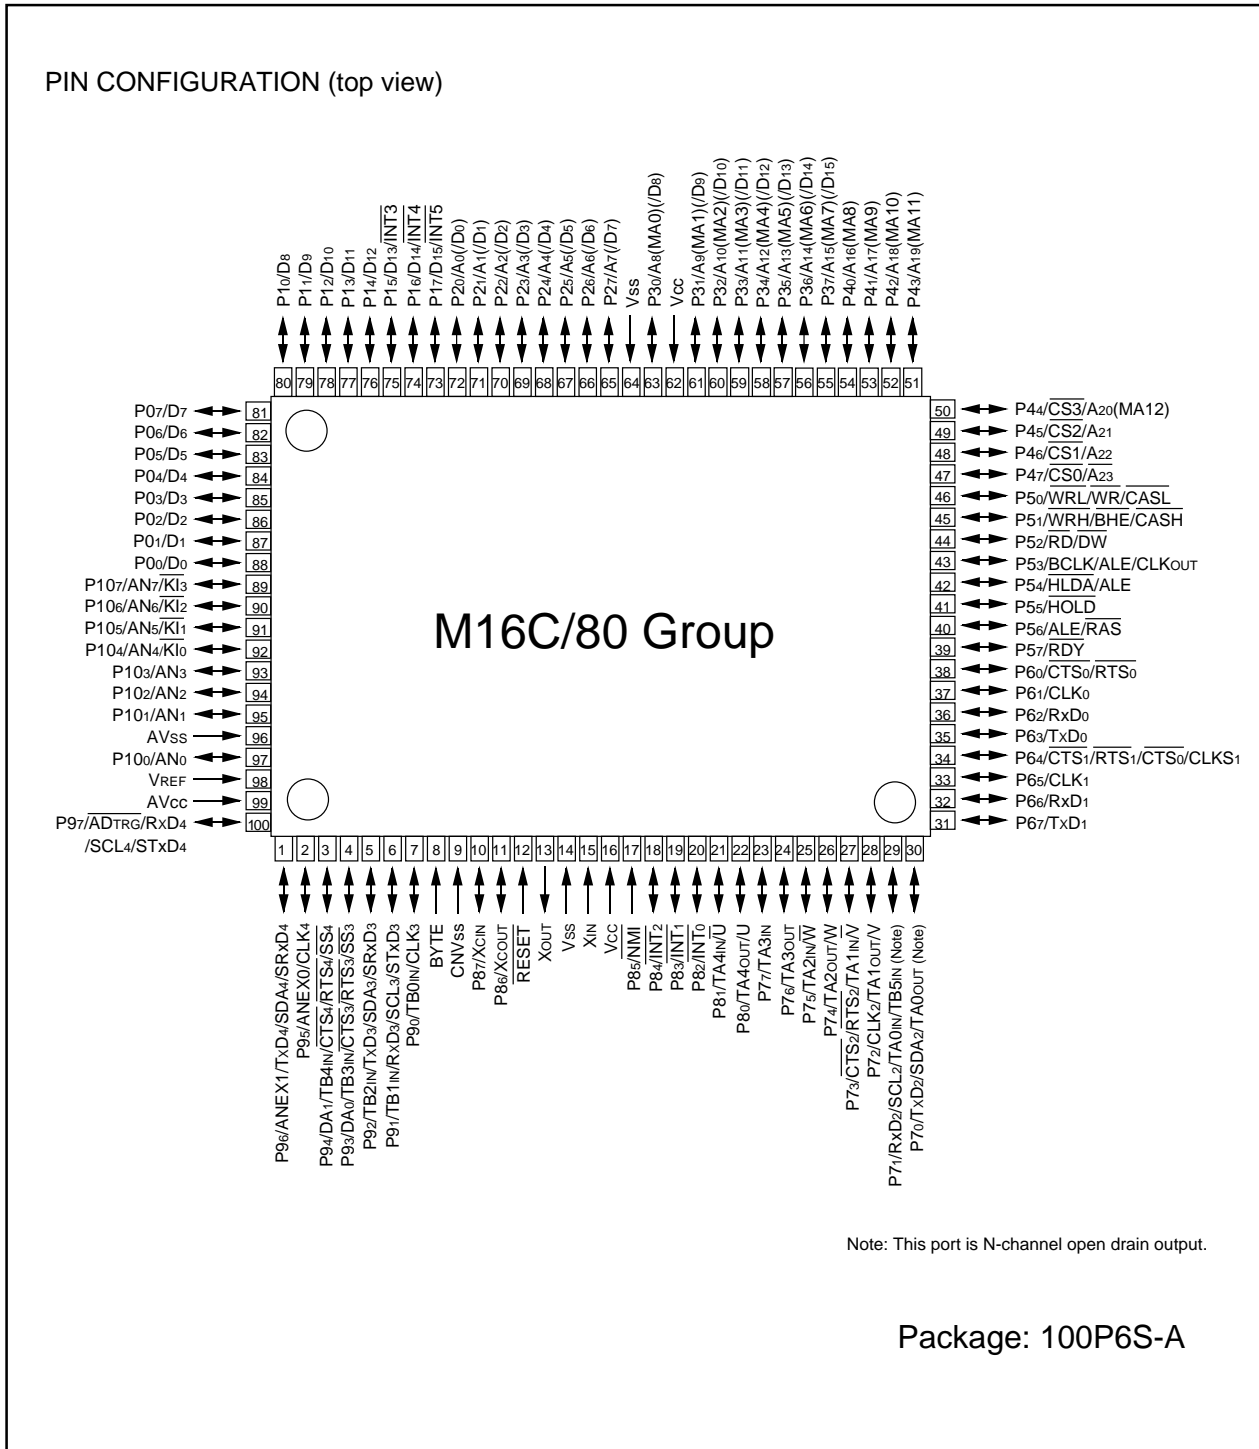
PIN CONFIGURATION (top view)

P1$_0$/D$_8$
P1$_1$/D$_9$
P1$_2$/D$_{10}$
P1$_3$/D$_{11}$
P1$_4$/D$_{12}$
P1$_5$/D$_{13}$/$\overline{INT3}$
P1$_6$/D$_{14}$/$\overline{INT4}$
P1$_7$/D$_{15}$/$\overline{INT5}$
P2$_0$/A$_0$(/D$_0$)
P2$_1$/A$_1$(/D$_1$)
P2$_2$/A$_2$(/D$_2$)
P2$_3$/A$_3$(/D$_3$)
P2$_4$/A$_4$(/D$_4$)
P2$_5$/A$_5$(/D$_5$)
P2$_6$/A$_6$(/D$_6$)
P2$_7$/A$_7$(/D$_7$)
Vss
P3$_0$/A$_8$(MA0)(/D$_8$)
Vcc
P3$_1$/A$_9$(MA1)(/D$_9$)
P3$_2$/A$_{10}$(MA2)(/D$_{10}$)
P3$_3$/A$_{11}$(MA3)(/D$_{11}$)
P3$_4$/A$_{12}$(MA4)(/D$_{12}$)
P3$_5$/A$_{13}$(MA5)(/D$_{13}$)
P3$_6$/A$_{14}$(MA6)(/D$_{14}$)
P3$_7$/A$_{15}$(MA7)(/D$_{15}$)
P4$_0$/A$_{16}$(MA8)
P4$_1$/A$_{17}$(MA9)
P4$_2$/A$_{18}$(MA10)
P4$_3$/A$_{19}$(MA11)

80 79 78 77 76 75 74 73 72 71 70 69 68 67 66 65 64 63 62 61 60 59 58 57 56 55 54 53 52 51

P0$_7$/D$_7$ 81
P0$_6$/D$_6$ 82
P0$_5$/D$_5$ 83
P0$_4$/D$_4$ 84
P0$_3$/D$_3$ 85
P0$_2$/D$_2$ 86
P0$_1$/D$_1$ 87
P0$_0$/D$_0$ 88
P10$_7$/AN$_7$/$\overline{KI_3}$ 89
P10$_6$/AN$_6$/$\overline{KI_2}$ 90
P10$_5$/AN$_5$/$\overline{KI_1}$ 91
P10$_4$/AN$_4$/$\overline{KI_0}$ 92
P10$_3$/AN$_3$ 93
P10$_2$/AN$_2$ 94
P10$_1$/AN$_1$ 95
AVss 96
P10$_0$/AN$_0$ 97
V$_{REF}$ 98
AVcc 99
P9$_7$/$\overline{AD_{TRG}}$/RxD$_4$ /SCL$_4$/STxD$_4$ 100

50 P4$_4$/$\overline{CS3}$/A$_{20}$(MA12)
49 P4$_5$/$\overline{CS2}$/A$_{21}$
48 P4$_6$/$\overline{CS1}$/A$_{22}$
47 P4$_7$/$\overline{CS0}$/A$_{23}$
46 P5$_0$/$\overline{WRL}$/$\overline{WR}$/$\overline{CASL}$
45 P5$_1$/$\overline{WRH}$/$\overline{BHE}$/$\overline{CASH}$
44 P5$_2$/$\overline{RD}$/DW
43 P5$_3$/$\overline{BCLK}$/ALE/CLK$_{OUT}$
42 P5$_4$/$\overline{HLDA}$/ALE
41 P5$_5$/$\overline{HOLD}$
40 P5$_6$/$\overline{ALE}$/$\overline{RAS}$
39 P5$_7$/$\overline{RDY}$
38 P6$_0$/CTS$_0$/$\overline{RTS_0}$
37 P6$_1$/CLK$_0$
36 P6$_2$/RxD$_0$
35 P6$_3$/TxD$_0$
34 P6$_4$/$\overline{CTS_1}$/$\overline{RTS_1}$/$\overline{CTS_0}$/CLKS$_1$
33 P6$_5$/CLK$_1$
32 P6$_6$/RxD$_1$
31 P6$_7$/TxD$_1$

M16C/80 Group

1 2 3 4 5 6 7 8 9 10 11 12 13 14 15 16 17 18 19 20 21 22 23 24 25 26 27 28 29 30

P9$_6$/ANEX1/TxD$_4$/SDA$_4$/SRxD$_4$
P9$_5$/ANEX0/CLK$_4$
P9$_4$/DA$_1$/TB4$_{IN}$/$\overline{CTS_4}$/$\overline{RTS_4}$/$\overline{SS_4}$
P9$_3$/DA$_0$/TB3$_{IN}$/$\overline{CTS_3}$/$\overline{RTS_3}$/$\overline{SS_3}$
P9$_2$/TB2$_{IN}$/TxD$_3$/SDA$_3$/SRxD$_3$
P9$_1$/TB1$_{IN}$/RxD$_3$/SCL$_3$/STxD$_3$
P9$_0$/TB0$_{IN}$/CLK$_3$
BYTE
CNVss
P8$_7$/X$_{CIN}$
P8$_6$/X$_{COUT}$
$\overline{RESET}$
X$_{OUT}$
V$_{SS}$
X$_{IN}$
V$_{CC}$
P8$_5$/$\overline{NMI}$
P8$_4$/$\overline{INT_2}$
P8$_3$/$\overline{INT_1}$
P8$_2$/$\overline{INT_0}$
P8$_1$/TA4$_{IN}$/$\overline{U}$
P8$_0$/TA4$_{OUT}$/U
P7$_7$/TA3$_{IN}$
P7$_6$/TA3$_{OUT}$
P7$_5$/TA2$_{IN}$/$\overline{W}$
P7$_4$/TA2$_{OUT}$/W
P7$_3$/$\overline{CTS_2}$/$\overline{RTS_2}$/TA1$_{IN}$/$\overline{V}$
P7$_2$/CLK$_2$/TA1$_{OUT}$/V
P7$_1$/RxD$_2$/SCL$_2$/TA0$_{IN}$/TB5$_{IN}$ (Note)
P7$_0$/TxD$_2$/SDA$_2$/TA0$_{OUT}$ (Note)

Note: This port is N-channel open drain output.

Package: 100P6S-A